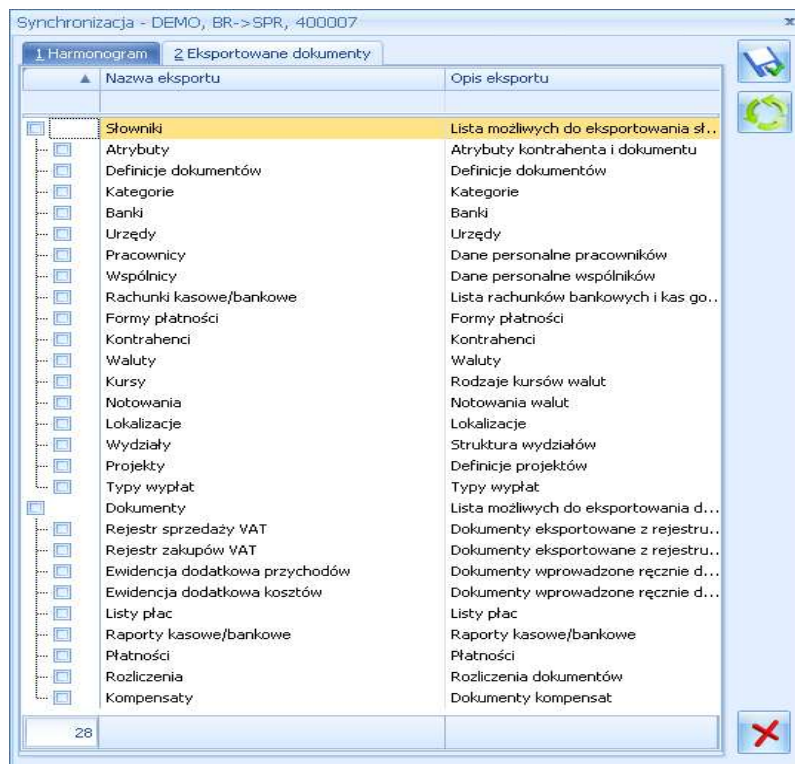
Synchronizacja - DEMO, BR->SPR, 400007

1 Harmonogram | 2 Eksportowane dokumenty

| Nazwa eksportu | Opis eksportu |
|---|---|
| Słowniki | Lista możliwych do eksportowania sł... |
| Atrybuty | Atrybuty kontrahenta i dokumentu |
| Definicje dokumentów | Definicje dokumentów |
| Kategorie | Kategorie |
| Banki | Banki |
| Urzędy | Urzędy |
| Pracownicy | Dane personalne pracowników |
| Wspólnicy | Dane personalne wspólników |
| Rachunki kasowe/bankowe | Lista rachunków bankowych i kas go... |
| Formy płatności | Formy płatności |
| Kontrahenci | Kontrahenci |
| Waluty | Waluty |
| Kursy | Rodzaje kursów walut |
| Notowania | Notowania walut |
| Lokalizacje | Lokalizacje |
| Wydziały | Struktura wydziałów |
| Projekty | Definicje projektów |
| Typy wypłat | Typy wypłat |
| Dokumenty | Lista możliwych do eksportowania d... |
| Rejestr sprzedaży VAT | Dokumenty eksportowane z rejestru... |
| Rejestr zakupów VAT | Dokumenty eksportowane z rejestru... |
| Ewidencja dodatkowa przychodów | Dokumenty wprowadzone ręcznie d... |
| Ewidencja dodatkowa kosztów | Dokumenty wprowadzone ręcznie d... |
| Listy płac | Listy płac |
| Raporty kasowe/bankowe | Raporty kasowe/bankowe |
| Płatności | Płatności |
| Rozliczenia | Rozliczenia dokumentów |
| Kompensaty | Dokumenty kompensat |

28